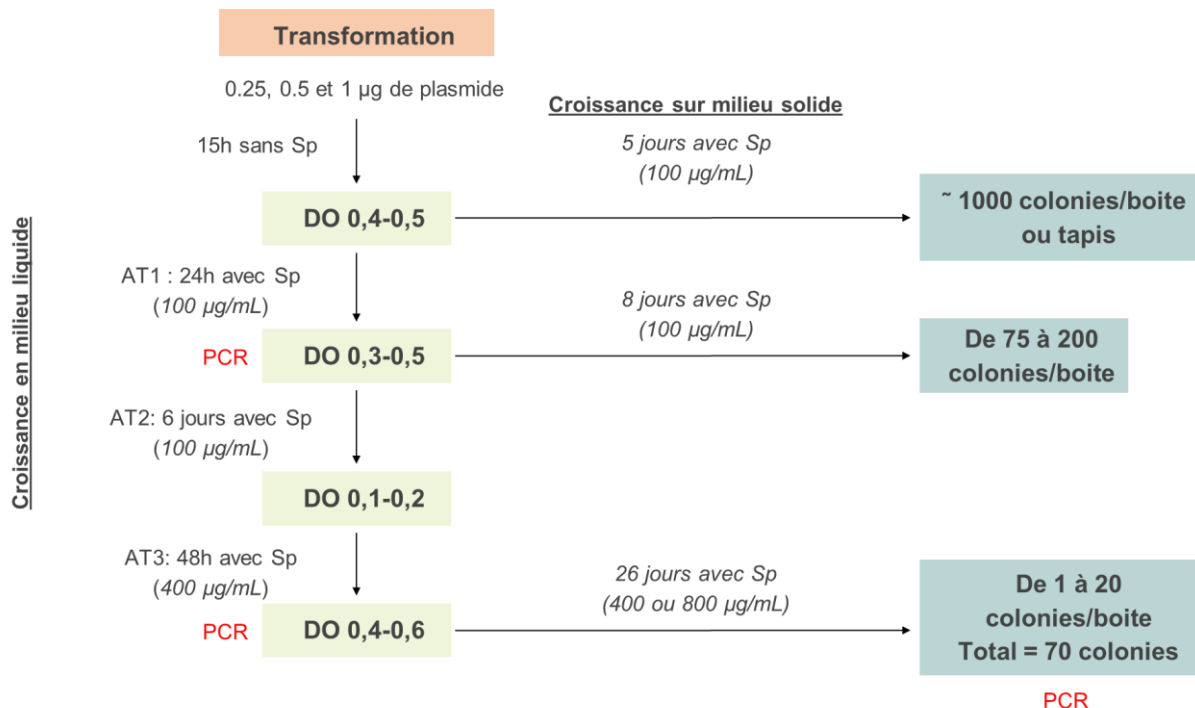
Transformation

0.25, 0.5 et 1 µg de plasmide

Croissance sur milieu solide

Croissance en milieu liquide

15h sans Sp

5 jours avec Sp
(100 µg/mL)

DO 0,4-0,5

˜ 1000 colonies/boite ou tapis

AT1 : 24h avec Sp
(100 µg/mL)

8 jours avec Sp
(100 µg/mL)

PCR

DO 0,3-0,5

De 75 à 200 colonies/boite

AT2: 6 jours avec Sp
(100 µg/mL)

DO 0,1-0,2

AT3: 48h avec Sp
(400 µg/mL)

26 jours avec Sp
(400 ou 800 µg/mL)

PCR

DO 0,4-0,6

De 1 à 20 colonies/boite
Total = 70 colonies

PCR